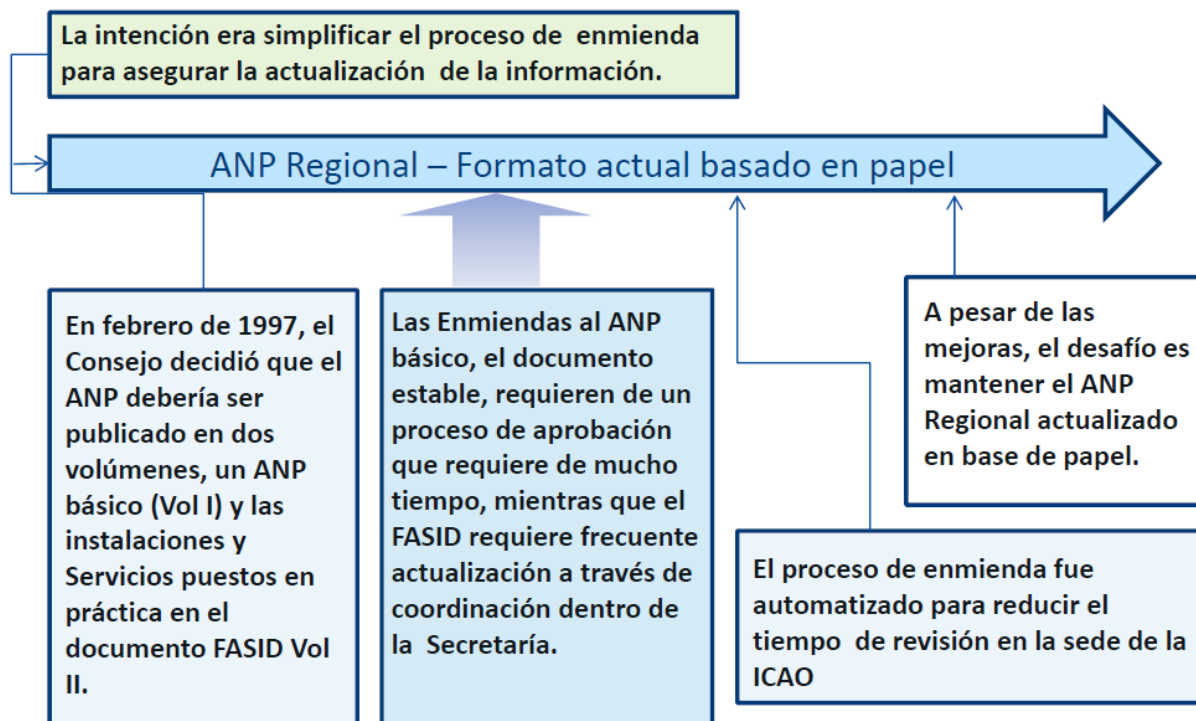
La intención era simplificar el proceso de enmienda para asegurar la actualización de la información.

ANP Regional – Formato actual basado en papel

En febrero de 1997, el Consejo decidió que el ANP debería ser publicado en dos volúmenes, un ANP básico (Vol I) y las instalaciones y Servicios puestos en práctica en el documento FASID Vol II.

Las Enmiendas al ANP básico, el documento estable, requieren de un proceso de aprobación que requiere de mucho tiempo, mientras que el FASID requiere frecuente actualización a través de coordinación dentro de la Secretaría.

A pesar de las mejoras, el desafío es mantener el ANP Regional actualizado en base de papel.

El proceso de enmienda fue automatizado para reducir el tiempo de revisión en la sede de la ICAO